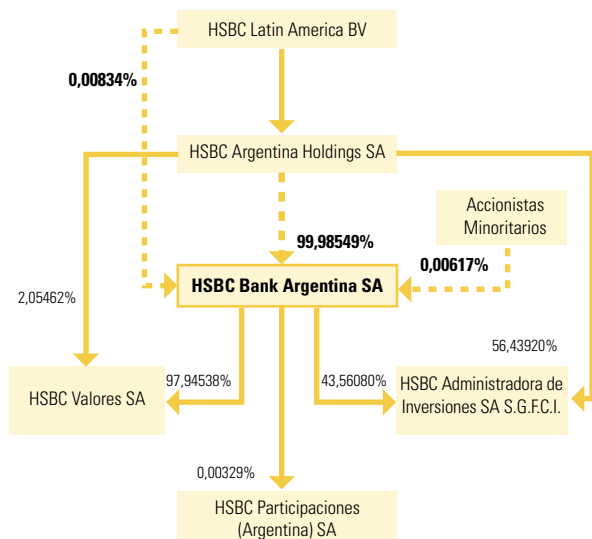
HSBC Latin America BV

0,00834%

HSBC Argentina Holdings SA

Accionistas Minoritarios

99,98549%

0,00617%

2,05462%

HSBC Bank Argentina SA

56,43920%

97,94538%

43,56080%

HSBC Valores SA

HSBC Administradora de Inversiones SA S.G.F.C.I.

0,00329%

HSBC Participaciones (Argentina) SA